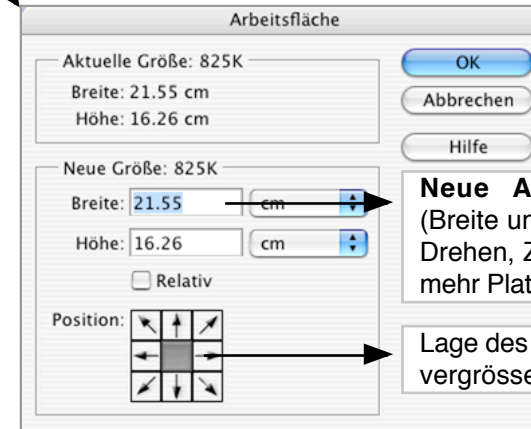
Arbeitsfläche

Aktuelle Größe: 825K
Breite: 21.55 cm
Höhe: 16.26 cm

OK
Abbrechen
Hilfe

Neue Größe: 825K
Breite: 21.55 cm
Höhe: 16.26 cm
Relativ
Position:

Neue A
(Breite un
Drehen, Z
mehr Plat

Lage des
vergrösse